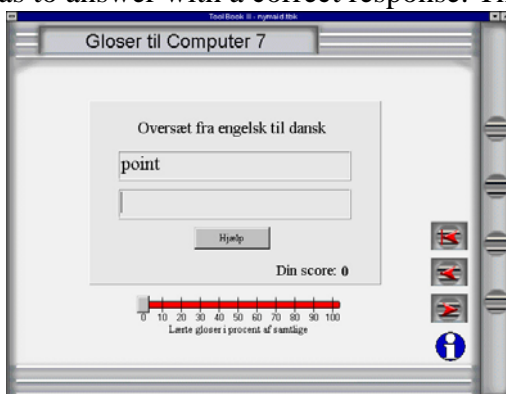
as to answer with a correct response. Th

ToolBook II - nymaid.tbk

Gloser til Computer 7

Oversæt fra engelsk til dansk

point

Hjælp

Din score: 0

0 10 20 30 40 50 60 70 80 90 100

Lærte gloser i procent af samtlige